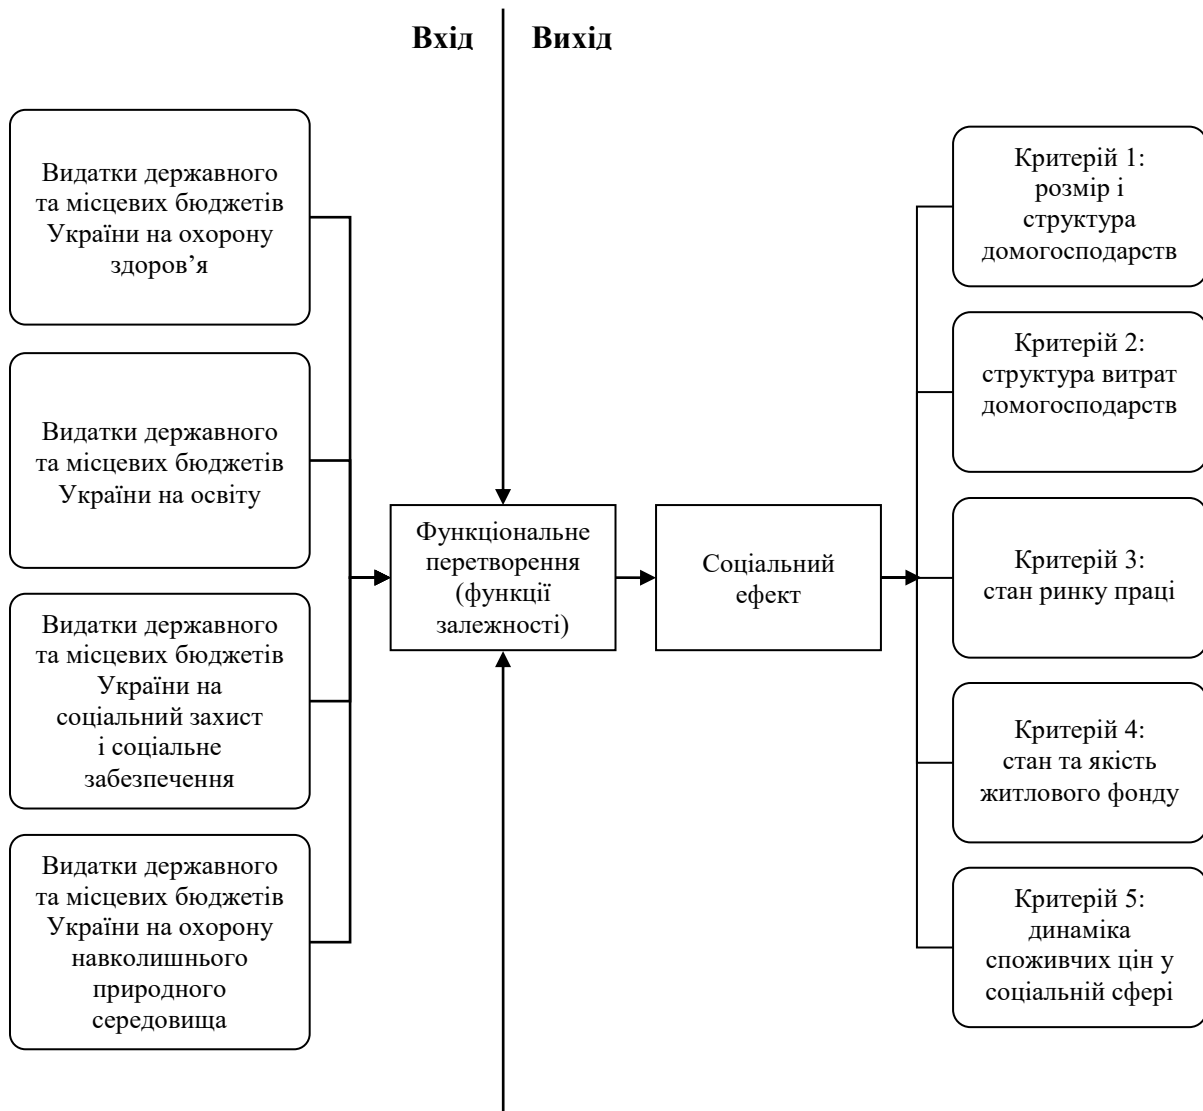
Вхід

Вихід

Видатки державного та місцевих бюджетів України на охорону здоров’я

Видатки державного та місцевих бюджетів України на освіту

Видатки державного та місцевих бюджетів України на соціальний захист і соціальне забезпечення

Видатки державного та місцевих бюджетів України на охорону навколишнього природного середовища

Функціональне перетворення (функції залежності)

Соціальний ефект

Критерій 1: розмір і структура домогосподарств

Критерій 2: структура витрат домогосподарств

Критерій 3: стан ринку праці

Критерій 4: стан та якість житлового фонду

Критерій 5: динаміка споживчих цін у соціальній сфері